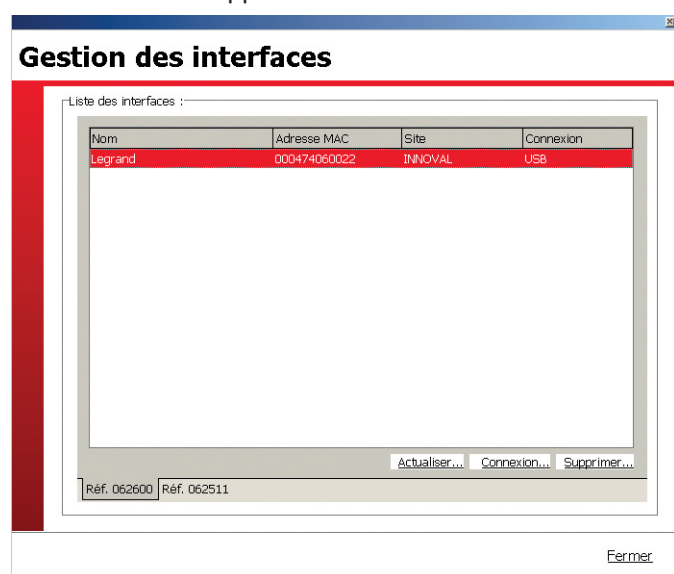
Gestion des interfaces

Liste des interfaces :

| Nom | Adresse MAC | Site | Connexion |
|---|---|---|---|
| Legrand | 000474060022 | INNOVAL | USB |

Actualiser... Connexion... Supprimer...

Réf. 062600 Réf. 062511

Fermer